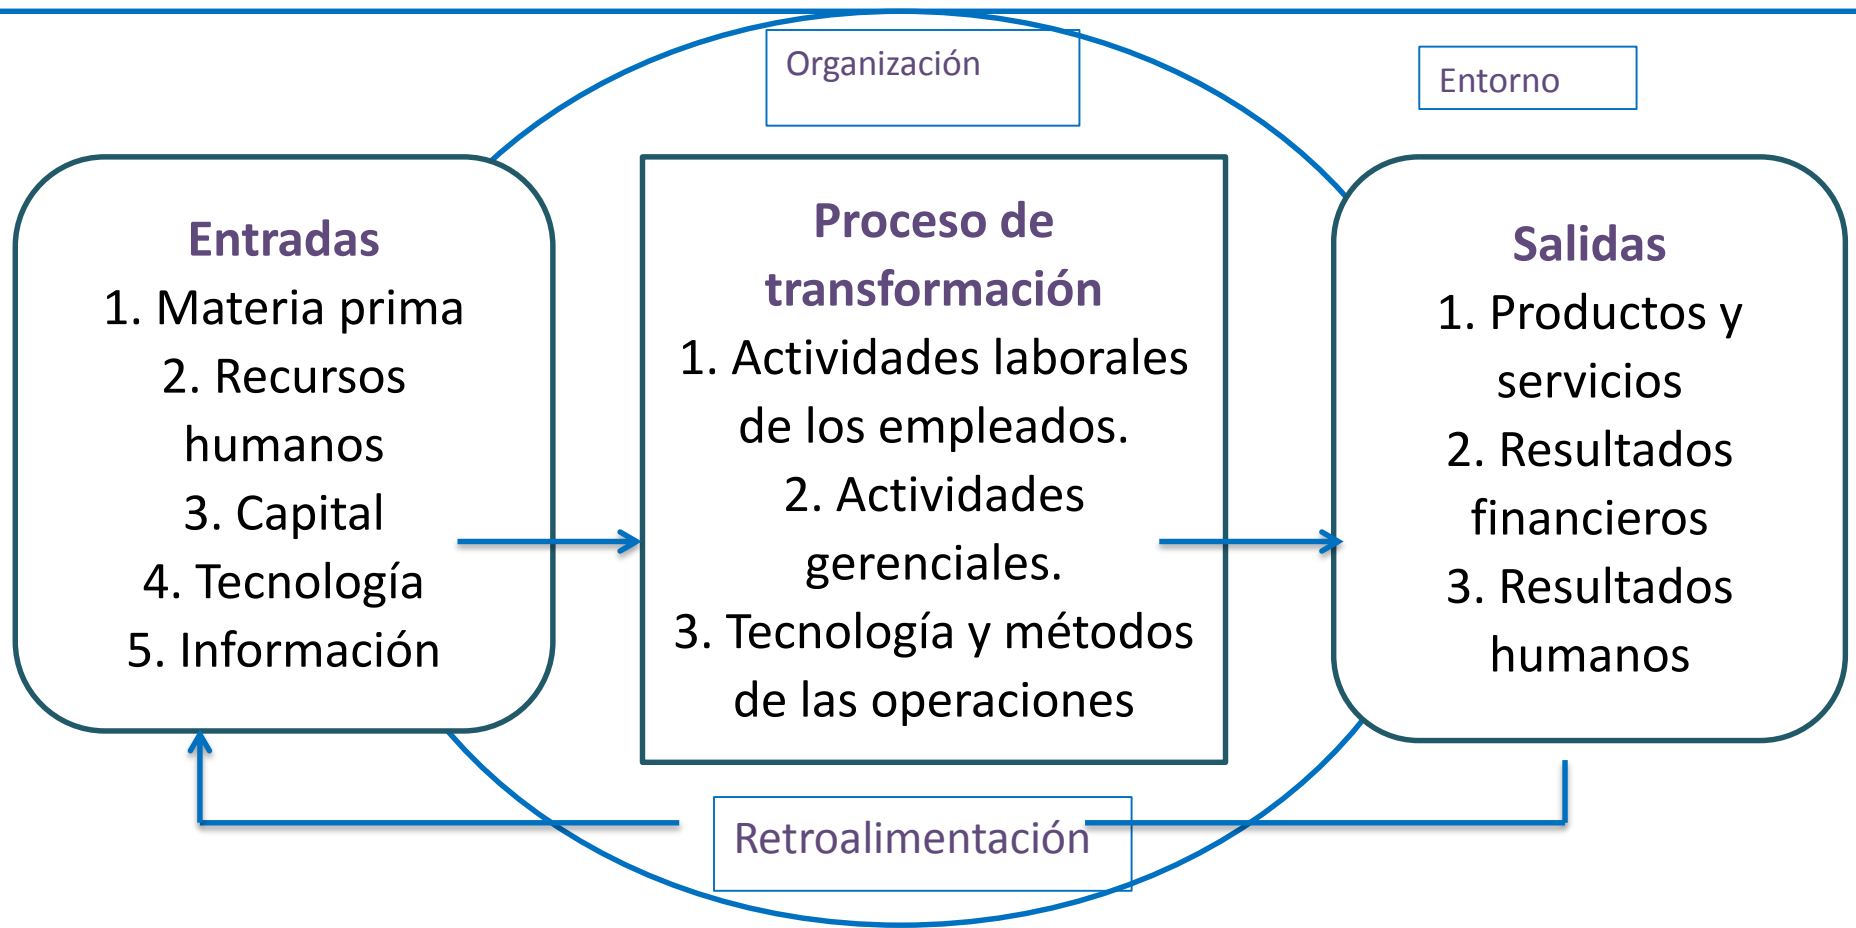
Organización

Entorno

Entradas
1. Materia prima
2. Recursos humanos
3. Capital
4. Tecnología
5. Información

Proceso de transformación
1. Actividades laborales de los empleados.
2. Actividades gerenciales.
3. Tecnología y métodos de las operaciones

Salidas
1. Productos y servicios
2. Resultados financieros
3. Resultados humanos

Retroalimentación